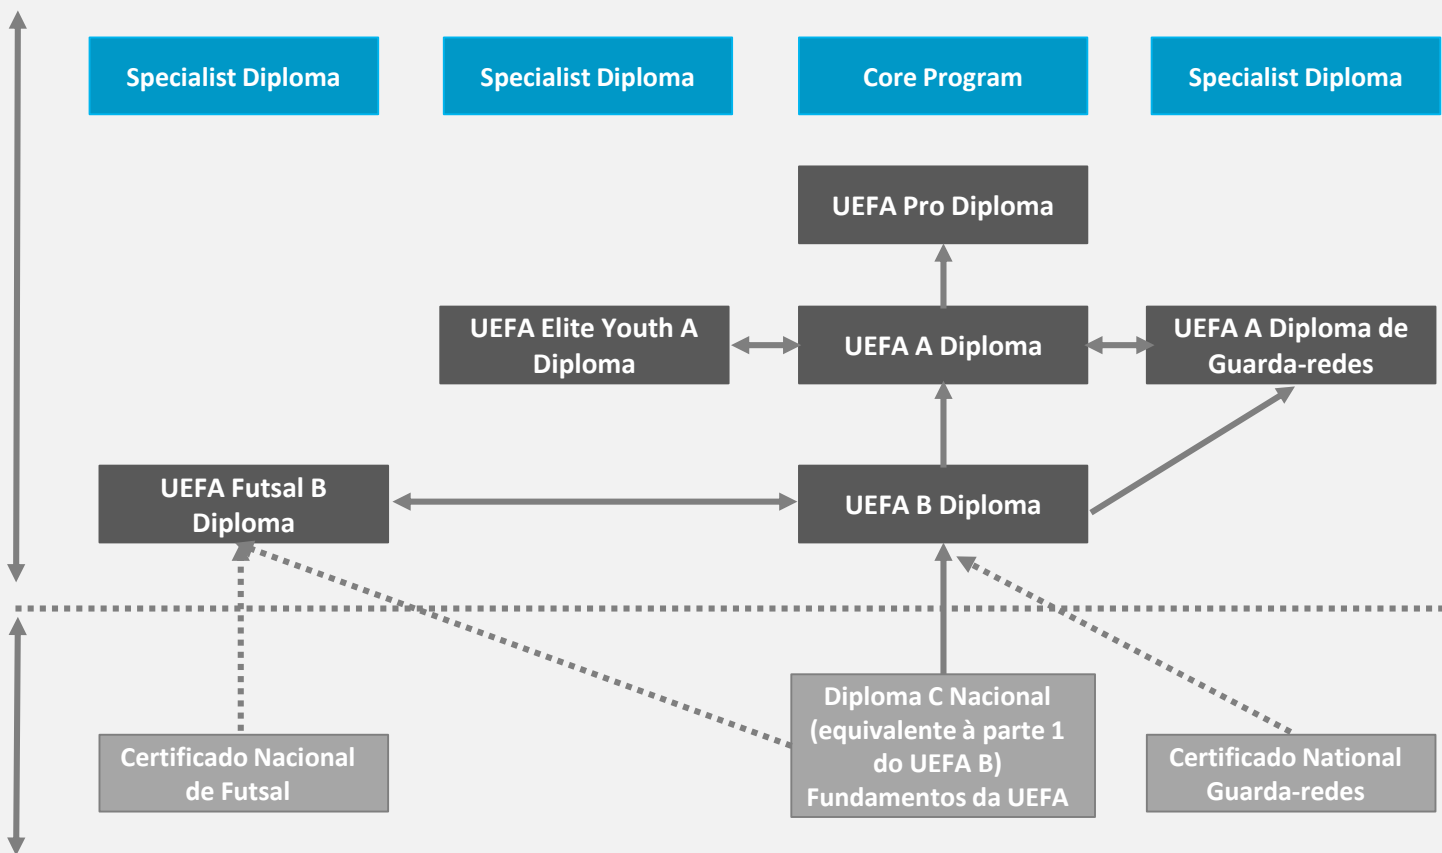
Specialist Diploma

Specialist Diploma

Core Program

Specialist Diploma

UEFA Pro Diploma

UEFA Elite Youth A Diploma

UEFA A Diploma

UEFA A Diploma de Guarda-redes

UEFA Futsal B Diploma

UEFA B Diploma

Certificado Nacional de Futsal

Diploma C Nacional (equivalente à parte 1 do UEFA B) Fundamentos da UEFA

Certificado National Guarda-redes